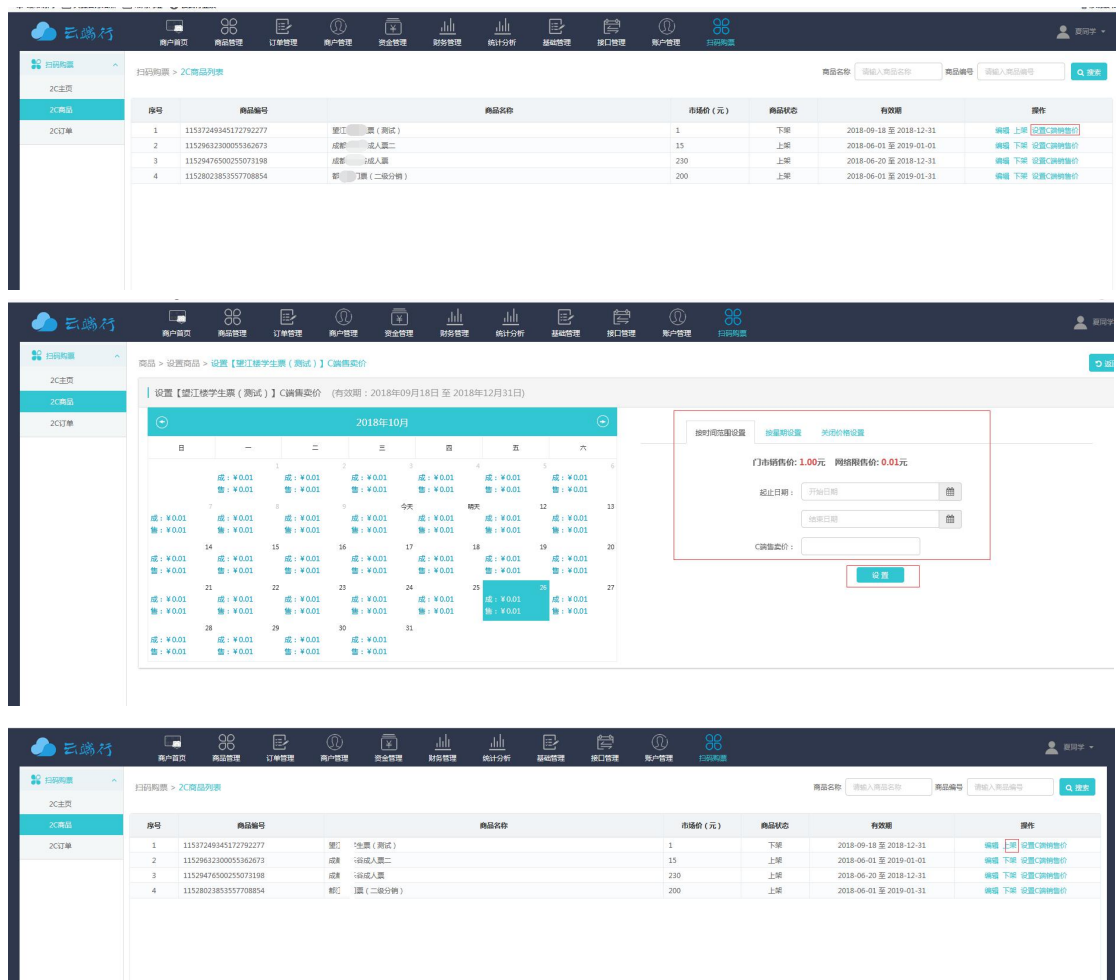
云端行

商户首页 商品管理 订单管理 商户管理 资金管理 财务管理 统计分析 基础管理 接口管理 账户管理 扫码购票

夏同学

扫码购票
2C主页
2C商品
2C订单

扫码购票 > 2C商品列表

商品名称 请输入商品名称 商品编号 请输入商品编号 搜索

| 序号 | 商品编号 | 商品名称 | 市场价（元） | 商品状态 | 有效期 | 操作 |
|---|---|---|---|---|---|---|
| 1 | 1153724934517279227​7 | 望江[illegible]票（测试） | 1 | 下架 | 2018-09-18 至 2018-12-31 | 编辑 上架 设置C端销售价 |
| 2 | 11529632300055362673 | 成都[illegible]成人票二 | 15 | 上架 | 2018-06-01 至 2019-01-01 | 编辑 下架 设置C端销售价 |
| 3 | 11529476500255073198 | 成都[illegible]成人票 | 230 | 上架 | 2018-06-20 至 2018-12-31 | 编辑 下架 设置C端销售价 |
| 4 | 11528023853557708854 | 都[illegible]门票（二级分销） | 200 | 上架 | 2018-06-01 至 2019-01-31 | 编辑 下架 设置C端销售价 |

云端行

商户首页 商品管理 订单管理 商户管理 资金管理 财务管理 统计分析 基础管理 接口管理 账户管理 扫码购票

夏同学

扫码购票
2C主页
2C商品
2C订单

商品 > 设置商品 > 设置【望江楼学生票（测试）】C端售卖价

返

设置【望江楼学生票（测试）】C端售卖价 （有效期：2018年09月18日 至 2018年12月31日）

2018年10月

| 日 | 一 | 二 | 三 | 四 | 五 | 六 |
|---|---|---|---|---|---|---|
|  | 1 成：¥0.01 售：¥0.01 | 2 成：¥0.01 售：¥0.01 | 3 成：¥0.01 售：¥0.01 | 4 成：¥0.01 售：¥0.01 | 5 成：¥0.01 售：¥0.01 | 6 |
| 7 成：¥0.01 售：¥0.01 | 8 成：¥0.01 售：¥0.01 | 9 成：¥0.01 售：¥0.01 | 今天 成：¥0.01 售：¥0.01 | 明天 成：¥0.01 售：¥0.01 | 12 成：¥0.01 售：¥0.01 | 13 |
| 14 成：¥0.01 售：¥0.01 | 15 成：¥0.01 售：¥0.01 | 16 成：¥0.01 售：¥0.01 | 17 成：¥0.01 售：¥0.01 | 18 成：¥0.01 售：¥0.01 | 19 成：¥0.01 售：¥0.01 | 20 |
| 21 成：¥0.01 售：¥0.01 | 22 成：¥0.01 售：¥0.01 | 23 成：¥0.01 售：¥0.01 | 24 成：¥0.01 售：¥0.01 | 25 成：¥0.01 售：¥0.01 | 26 成：¥0.01 售：¥0.01 | 27 |
| 28 成：¥0.01 售：¥0.01 | 29 成：¥0.01 售：¥0.01 | 30 成：¥0.01 售：¥0.01 | 31 |  |  |  |

按时间范围设置 按星期设置 关闭价格设置

门市销售价: 1.00元 网络限售价: 0.01元

起止日期： 开始日期
结束日期
C端售卖价：

设置

云端行

商户首页 商品管理 订单管理 商户管理 资金管理 财务管理 统计分析 基础管理 接口管理 账户管理 扫码购票

夏同学

扫码购票
2C主页
2C商品
2C订单

扫码购票 > 2C商品列表

商品名称 请输入商品名称 商品编号 请输入商品编号 搜索

| 序号 | 商品编号 | 商品名称 | 市场价（元） | 商品状态 | 有效期 | 操作 |
|---|---|---|---|---|---|---|
| 1 | 11537249345172792277 | 望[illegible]生票（测试） | 1 | 下架 | 2018-09-18 至 2018-12-31 | 编辑 上架 设置C端销售价 |
| 2 | 11529632300055362673 | 成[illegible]谷成人票二 | 15 | 上架 | 2018-06-01 至 2019-01-01 | 编辑 下架 设置C端销售价 |
| 3 | 11529476500255073198 | 成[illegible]谷成人票 | 230 | 上架 | 2018-06-20 至 2018-12-31 | 编辑 下架 设置C端销售价 |
| 4 | 11528023853557708854 | 都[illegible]票（二级分销） | 200 | 上架 | 2018-06-01 至 2019-01-31 | 编辑 下架 设置C端销售价 |